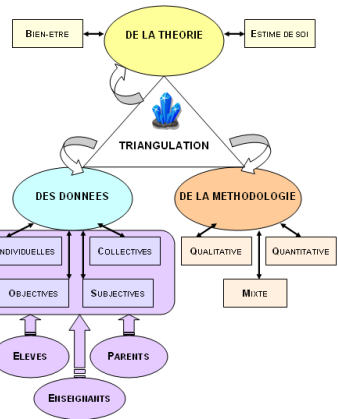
BIEN-ETRE

DE LA THEORIE

ESTIME DE SOI

TRIANGULATION

DES DONNEES

DE LA METHODOLOGIE

INDIVIDUELLES

COLLECTIVES

OBJECTIVES

SUBJECTIVES

QUALITATIVE

QUANTITATIVE

MIXTE

ELEVES

PARENTS

ENSEIGNANTS